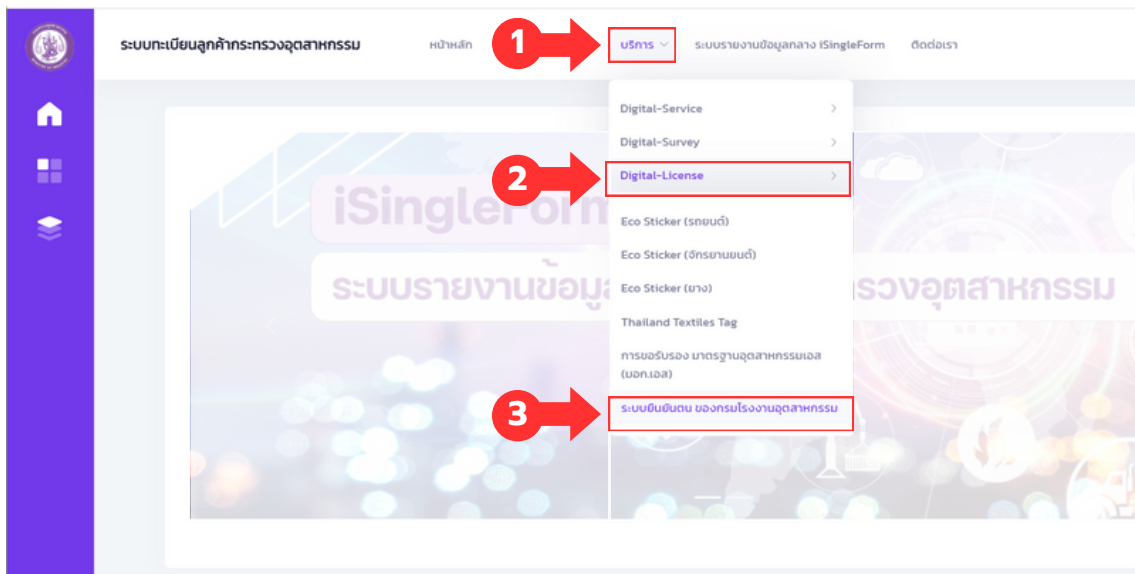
ระบบทะเบียนลูกค้ากระทรวงอุตสาหกรรม

หน้าหลัก

1

บริการ

ระบบรายงานข้อมูลกลาง iSingleForm

ติดต่อเรา

Digital-Service

Digital-Survey

2

Digital-License

Eco Sticker (รถยนต์)

Eco Sticker (จักรยานยนต์)

Eco Sticker (ยาง)

Thailand Textiles Tag

การขอรับรอง มาตรฐานอุตสาหกรรมเอส (มอก.เอส)

3

ระบบยืนยันตน ของกรมโรงงานอุตสาหกรรม

iSingleForm

ระบบรายงานข้อมูล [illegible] ระทรวงอุตสาหกรรม